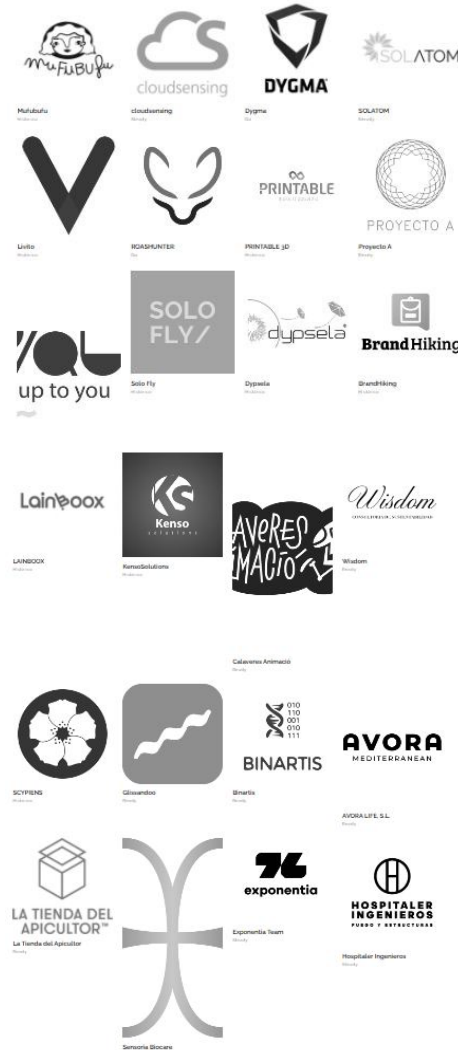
MuFuBuFu

cloudsensing

DYGMA

SOLATOM

Mufubufu
Moderno

cloudsensing
Minimalista

Dygma
Pop

SOLATOM
Minimalista

Livito
Moderno

ROASHUNTER
Pop

PRINTABLE
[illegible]

PRINTABLE 3D
Moderno

PROYECTO A

Proyecto A
Minimalista

up to you

SOLO FLY/

Solo Fly
Moderno

dypsela

Dypsela
Moderno

Brand Hiking

BrandHiking
Moderno

Lainboox

LAINBOOX
Moderno

Kenso
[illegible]

KensoSolutions
Moderno

AVERES MACIÓ

Wisdom
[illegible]

Wisdom
Moderno

Calaveres Animació
Minimalista

SCYPRENS
Moderno

Glissandoo
Minimalista

010
110
001
010
111
BINARTIS

Binartis
Moderno

AVORA
MEDITERRANEAN

AVORA LIFE S.L.
Minimalista

LA TIENDA DEL APICULTOR™

La Tienda del Apicultor
Minimalista

exponentia

Exponentia Team
Minimalista

HOSPITALER INGENIEROS
PUERTO Y ESTRUCTURAS

Hospitaler Ingenieros
Minimalista

Sensoria Biocare